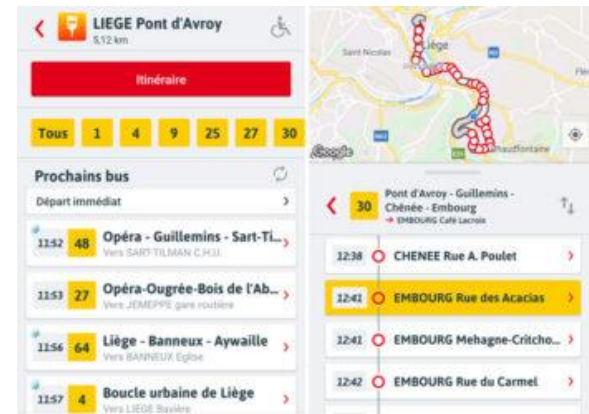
LIEGE Pont d'Avroy
5,12 km

Itinéraire

Tous
1
4
9
25
27
30

Prochains bus

Départ immédiat

11:52 48 Opéra - Guillemins - Sart-Ti...
Vers SART-TILMAN C.H.U.

11:53 27 Opéra-Ougrée-Bois de l'Ab...
Vers JEMEPPE gare routière

11:56 64 Liège - Banneux - Aywaille
Vers BANNEUX Eglise

11:57 4 Boucle urbaine de Liège
Vers LIEGE Bavière

Saint-Nicolas
Liège
Chaudfontaine
Google

30 Pont d'Avroy - Guillemins - Chênée - Embourg
→ EMBOURG Café Lacroix

12:38 CHENEE Rue A. Poulet

12:41 EMBOURG Rue des Acacias

12:41 EMBOURG Mehagne-Critcho...

12:42 EMBOURG Rue du Carmel